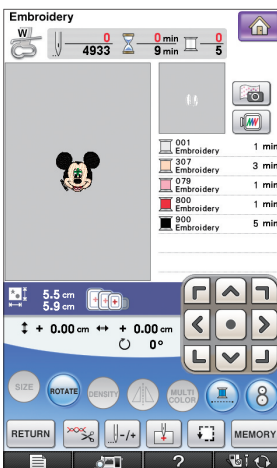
Embroidery

W

0
4933

0 min
9 min

0
5

001
Embroidery
1 min

307
Embroidery
3 min

079
Embroidery
1 min

800
Embroidery
1 min

900
Embroidery
5 min

5.5 cm
5.9 cm

+ 0.00 cm
+ 0.00 cm
0°

SIZE
ROTATE
DENSITY
MULTI COLOR

RETURN
MEMORY

?